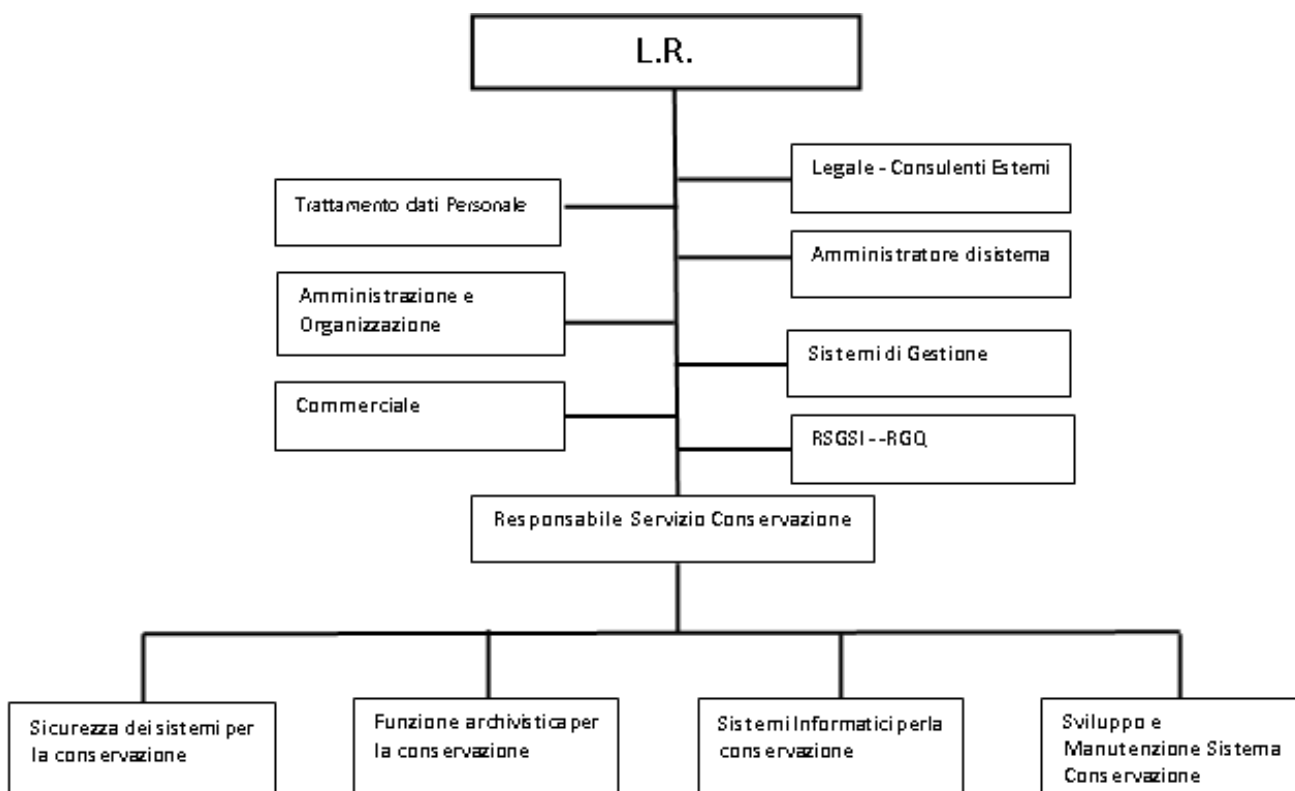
L.R.

Legale - Consulenti Esterni

Trattamento dati Personale

Amministratore disistema

Amministrazione e Organizzazione

Sistemi di Gestione

Commerciale

RSGSI - - RGQ

Responsabile Servizio Conservazione

Sicurezza dei sistemi per la conservazione

Funzione archivistica per la conservazione

Sistemi Informatici perla conservazione

Sviluppo e Manutenzione Sistema Conservazione